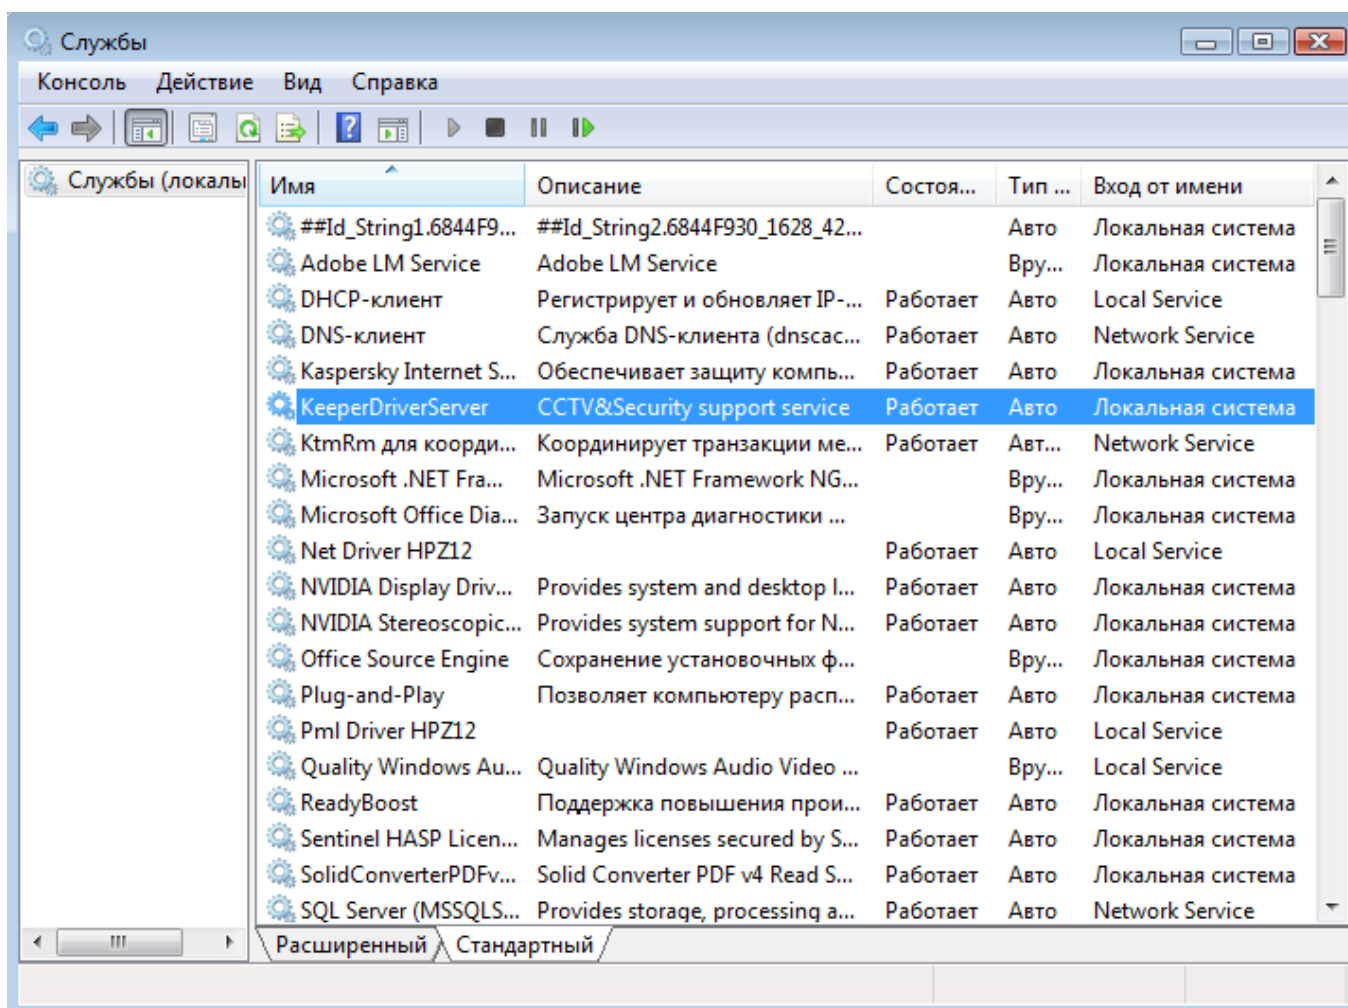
Службы

Консоль Действие Вид Справка

Службы (локалы

| Имя | Описание | Состоя... | Тип ... | Вход от имени |
|---|---|---|---|---|
| ##Id_String1.6844F9... | ##Id_String2.6844F930_1628_42... | | Авто | Локальная система |
| Adobe LM Service | Adobe LM Service | | Вру... | Локальная система |
| DHCP-клиент | Регистрирует и обновляет IP-... | Работает | Авто | Local Service |
| DNS-клиент | Служба DNS-клиента (dnscac... | Работает | Авто | Network Service |
| Kaspersky Internet S... | Обеспечивает защиту компь... | Работает | Авто | Локальная система |
| KeeperDriverServer | CCTV&Security support service | Работает | Авто | Локальная система |
| KtmRm для коорди... | Координирует транзакции ме... | Работает | Авт... | Network Service |
| Microsoft .NET Fra... | Microsoft .NET Framework NG... | | Вру... | Локальная система |
| Microsoft Office Dia... | Запуск центра диагностики ... | | Вру... | Локальная система |
| Net Driver HPZ12 | | Работает | Авто | Local Service |
| NVIDIA Display Driv... | Provides system and desktop l... | Работает | Авто | Локальная система |
| NVIDIA Stereoscopic... | Provides system support for N... | Работает | Авто | Локальная система |
| Office Source Engine | Сохранение установочных ф... | | Вру... | Локальная система |
| Plug-and-Play | Позволяет компьютеру расп... | Работает | Авто | Локальная система |
| Pml Driver HPZ12 | | Работает | Авто | Local Service |
| Quality Windows Au... | Quality Windows Audio Video ... | | Вру... | Local Service |
| ReadyBoost | Поддержка повышения прои... | Работает | Авто | Локальная система |
| Sentinel HASP Licen... | Manages licenses secured by S... | Работает | Авто | Локальная система |
| SolidConverterPDFv... | Solid Converter PDF v4 Read S... | Работает | Авто | Локальная система |
| SQL Server (MSSQLS... | Provides storage, processing a... | Работает | Авто | Network Service |

Расширенный Стандартный